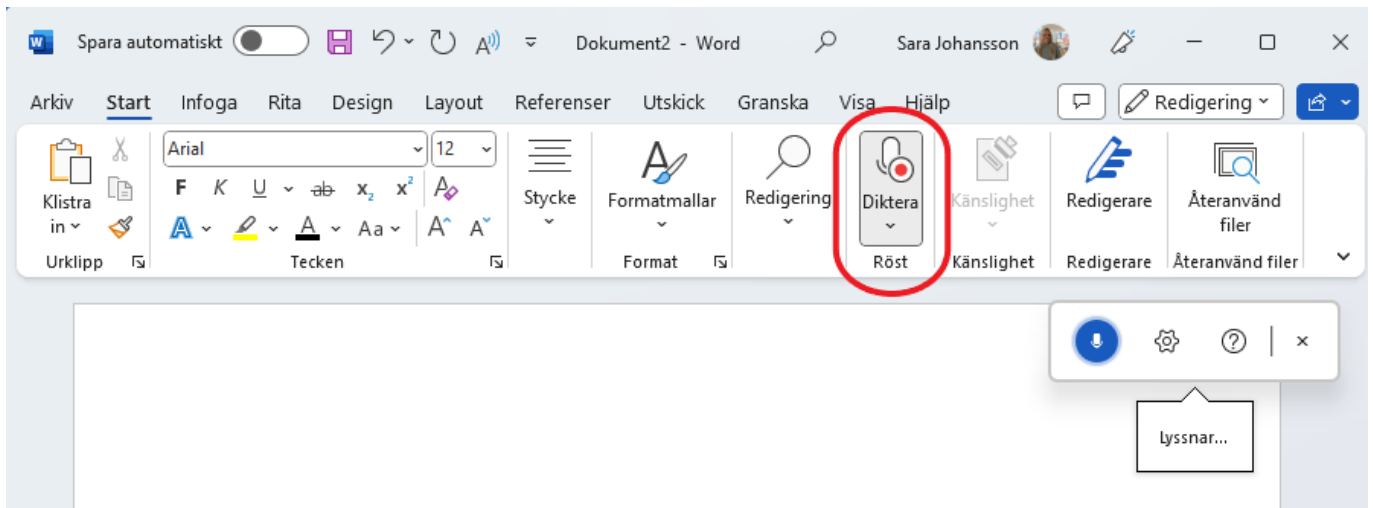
Spara automatiskt Dokument2 - Word Sara Johansson

Arkiv Start Infoga Rita Design Layout Referenser Utskick Granska Visa Hjälp Redigering

Klistra in
Urklipp
Arial 12
F K U ab $x_2$ $x^2$
A Aa A^ A˅
Tecken
Stycke
Formatmallar
Format
Redigering
Diktera
Röst
Känslighet
Känslighet
Redigerare
Redigerare
Återanvänd filer
Återanvänd filer

Lyssnar...